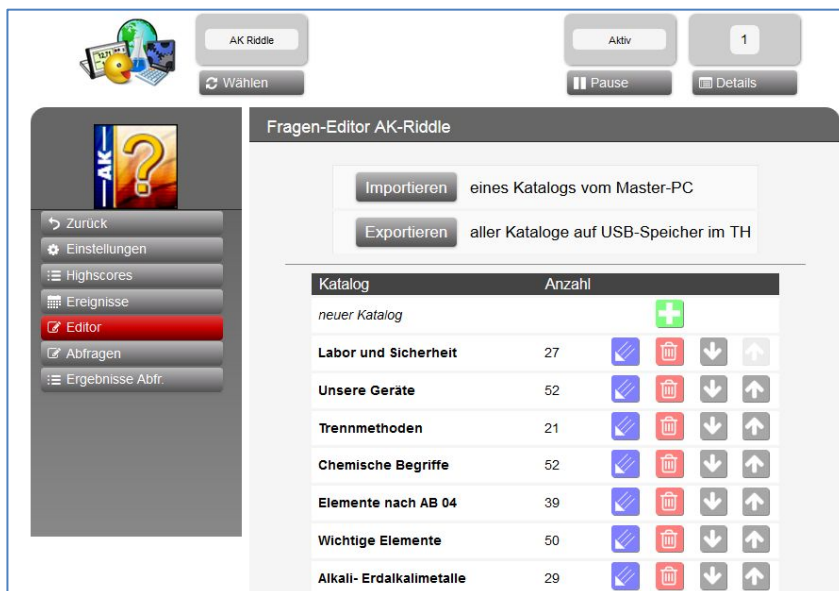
AK Riddle

Wählen

Aktiv

Pause

1

Details

Zurück
Einstellungen
Highscores
Ereignisse
Editor
Abfragen
Ergebnisse Abfr.

Fragen-Editor AK-Riddle

Importieren eines Katalogs vom Master-PC

Exportieren aller Kataloge auf USB-Speicher im TH

| Katalog | Anzahl |
|---|---|
| neuer Katalog | |
| Labor und Sicherheit | 27 |
| Unsere Geräte | 52 |
| Trennmethoden | 21 |
| Chemische Begriffe | 52 |
| Elemente nach AB 04 | 39 |
| Wichtige Elemente | 50 |
| Alkali- Erdalkalimetalle | 29 |